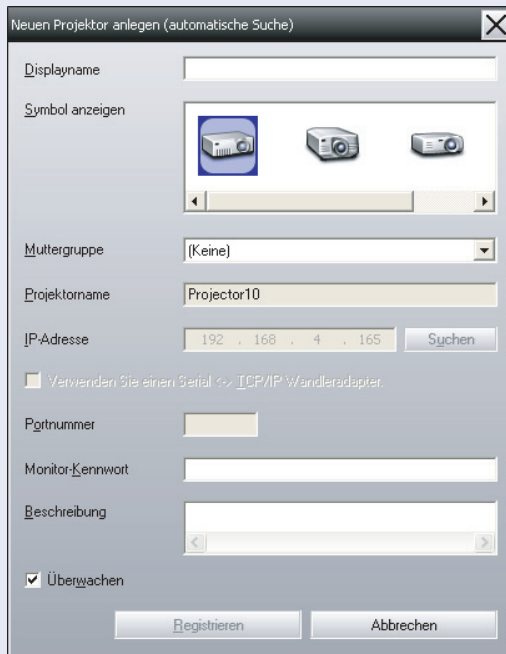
Neuen Projektor anlegen (automatische Suche)

Displayname

Symbol anzeigen

Muttergruppe
(Keine)

Projektorname
Projector10

IP-Adresse
192 . 168 . 4 . 165
Suchen

Verwenden Sie einen Serial <-> TCP/IP Wandleradapter.

Portnummer

Monitor-Kennwort

Beschreibung

Überwachen

Registrieren
Abbrechen